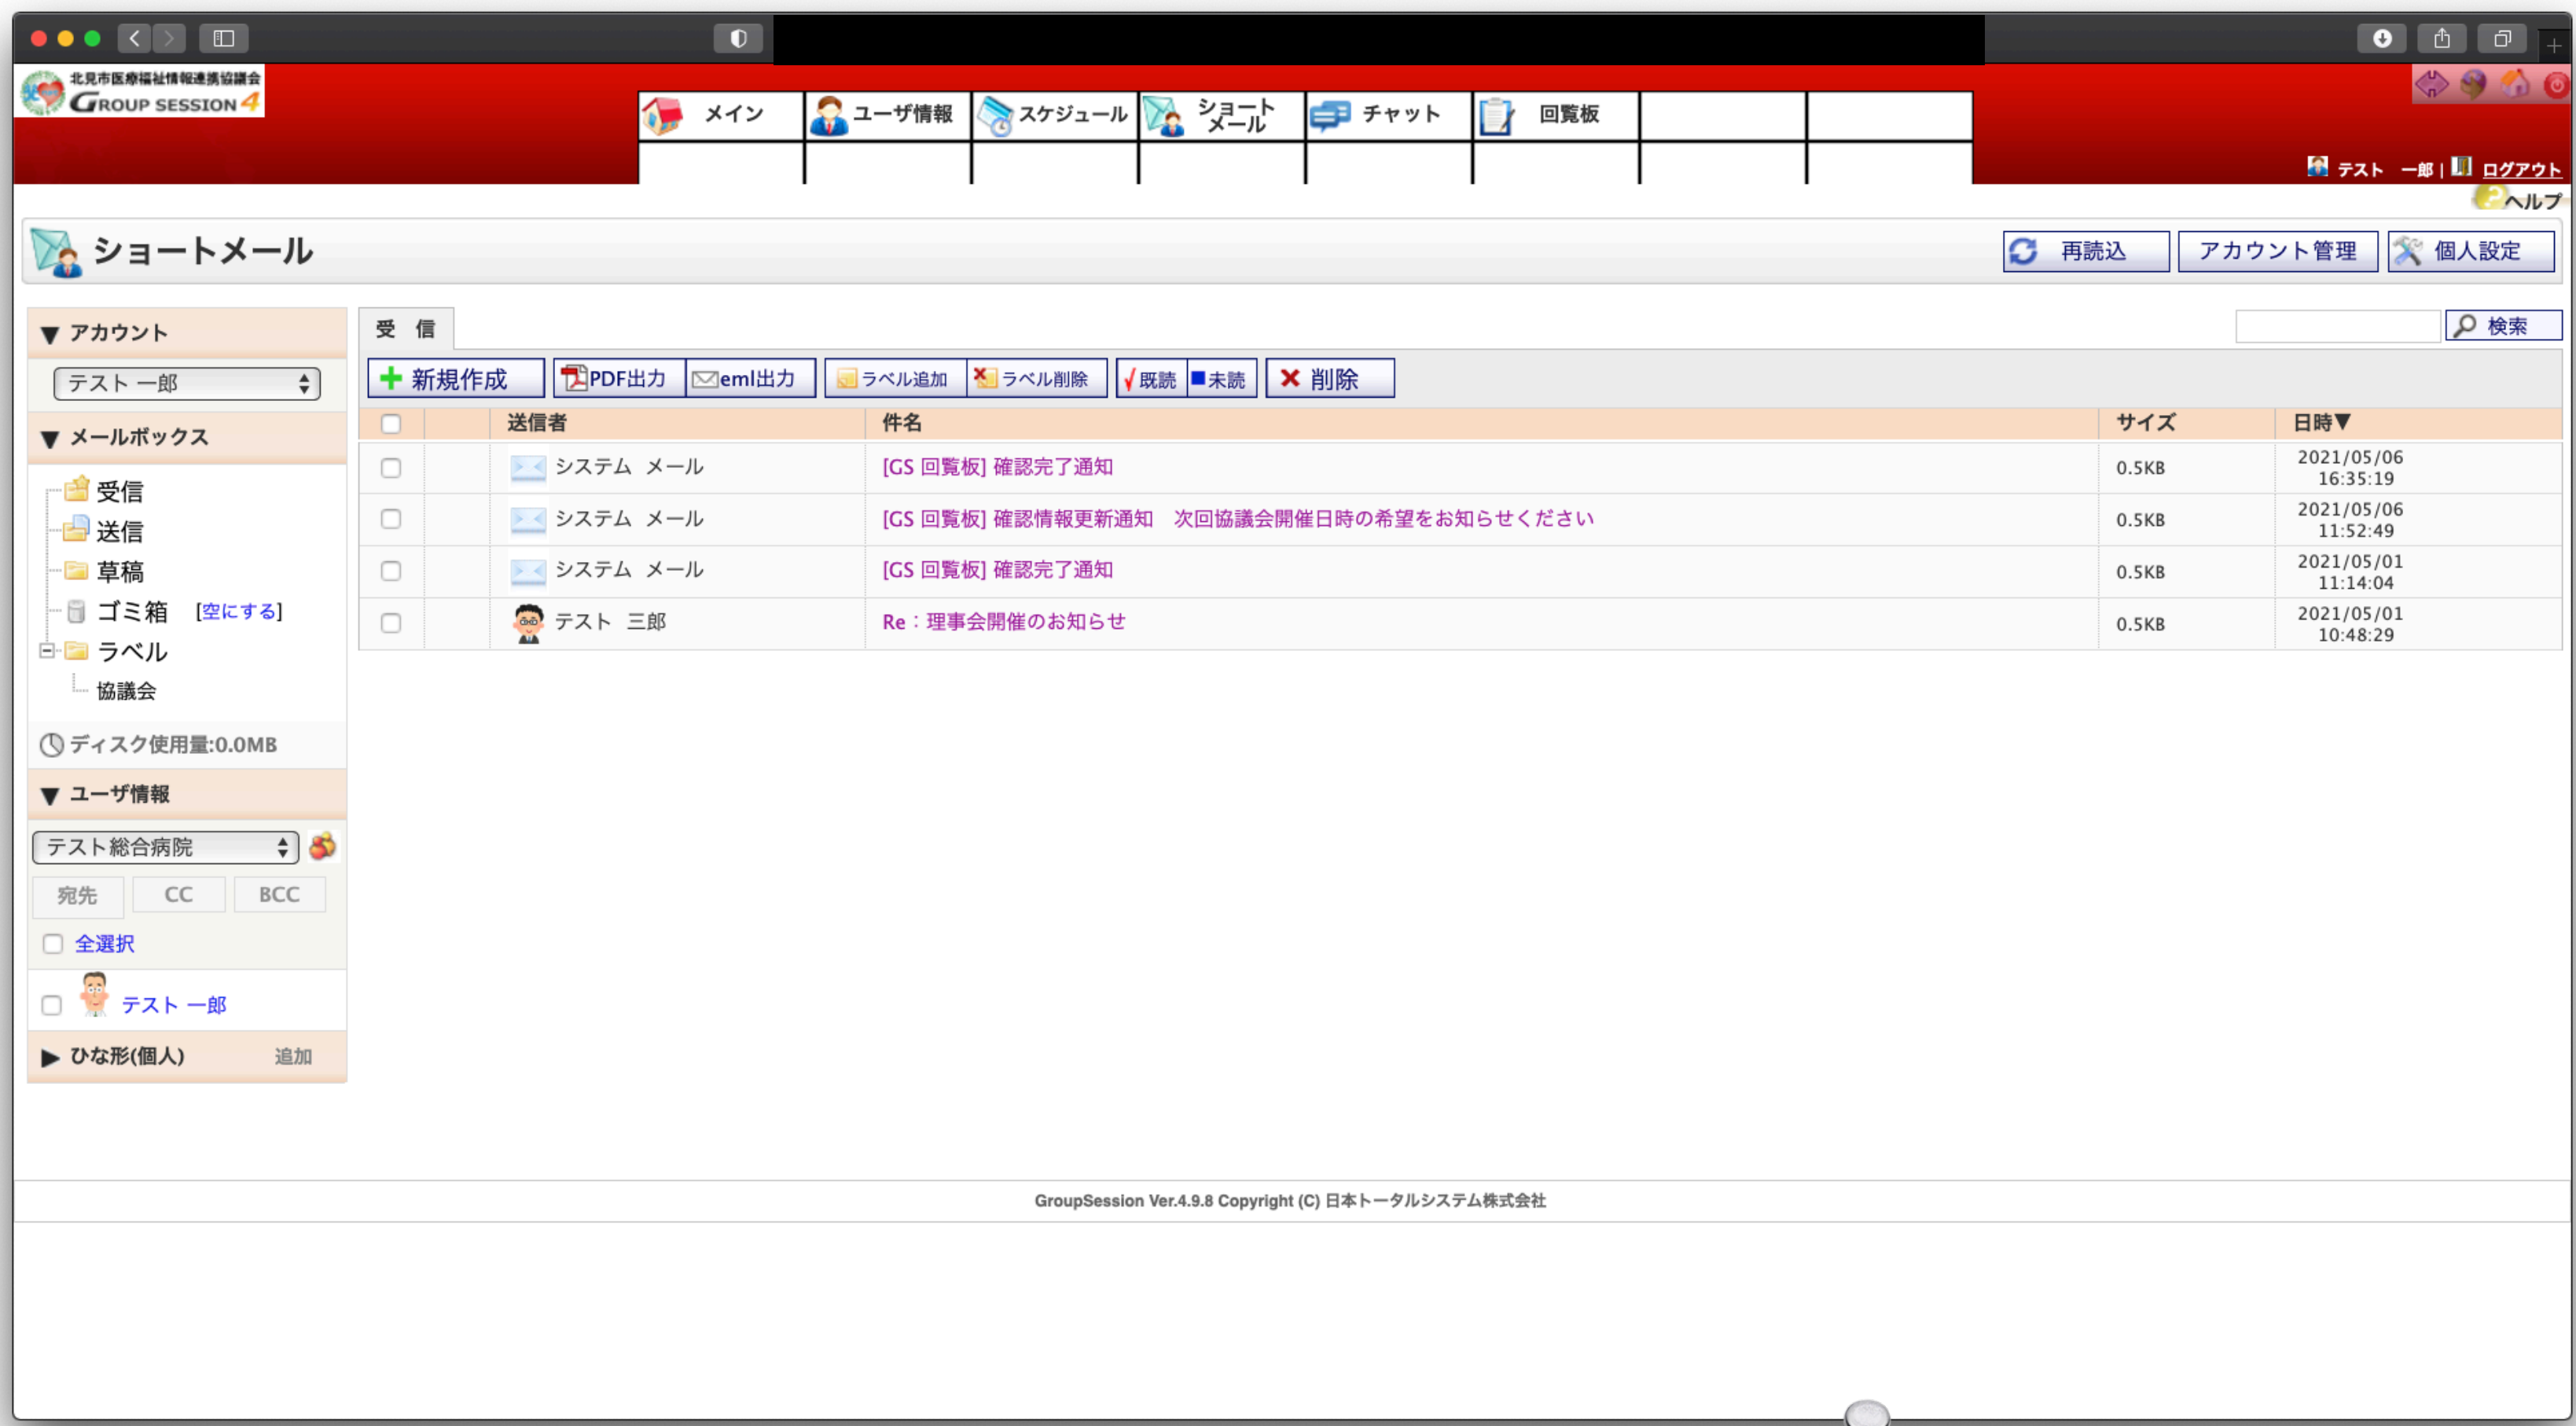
北見市医療福祉情報連携協議会
GROUP SESSION 4

メイン | ユーザ情報 | スケジュール | ショートメール | チャット | 回覧板

テスト 一郎 | ログアウト
ヘルプ

ショートメール

再読込 | アカウント管理 | 個人設定

▼ アカウント
テスト 一郎

▼ メールボックス
受信
送信
草稿
ゴミ箱 [空にする]
ラベル
協議会

ディスク使用量:0.0MB

▼ ユーザ情報
テスト総合病院
宛先 CC BCC
全選択
テスト 一郎

▶ ひな形(個人) 追加

受 信

検索

新規作成 | PDF出力 | eml出力 | ラベル追加 | ラベル削除 | 既読 | 未読 | 削除

| | | 送信者 | 件名 | サイズ | 日時▼ |
|---|---|---|---|---|---|
| | | システム メール | [GS 回覧板] 確認完了通知 | 0.5KB | 2021/05/06 16:35:19 |
| | | システム メール | [GS 回覧板] 確認情報更新通知　次回協議会開催日時の希望をお知らせください | 0.5KB | 2021/05/06 11:52:49 |
| | | システム メール | [GS 回覧板] 確認完了通知 | 0.5KB | 2021/05/01 11:14:04 |
| | | テスト 三郎 | Re：理事会開催のお知らせ | 0.5KB | 2021/05/01 10:48:29 |

GroupSession Ver.4.9.8 Copyright (C) 日本トータルシステム株式会社